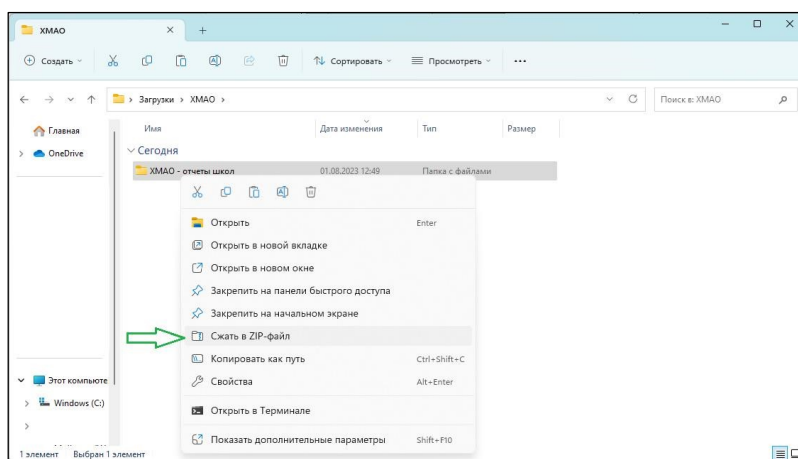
ХМАО

Создать
Сортировать
Просмотреть
...

Загрузки > ХМАО >

Поиск в: ХМАО

Главная
OneDrive

Имя
Дата изменения
Тип
Размер

Сегодня
ХМАО - отчеты школ
01.08.2023 12:49
Папка с файлами

Открыть Enter
Открыть в новой вкладке
Открыть в новом окне
Закрепить на панели быстрого доступа
Закрепить на начальном экране
Сжать в ZIP-файл
Копировать как путь Ctrl+Shift+C
Свойства Alt+Enter
Открыть в Терминале
Показать дополнительные параметры Shift+F10

Этот компьюте
Windows (C:)

1 элемент Выбран 1 элемент